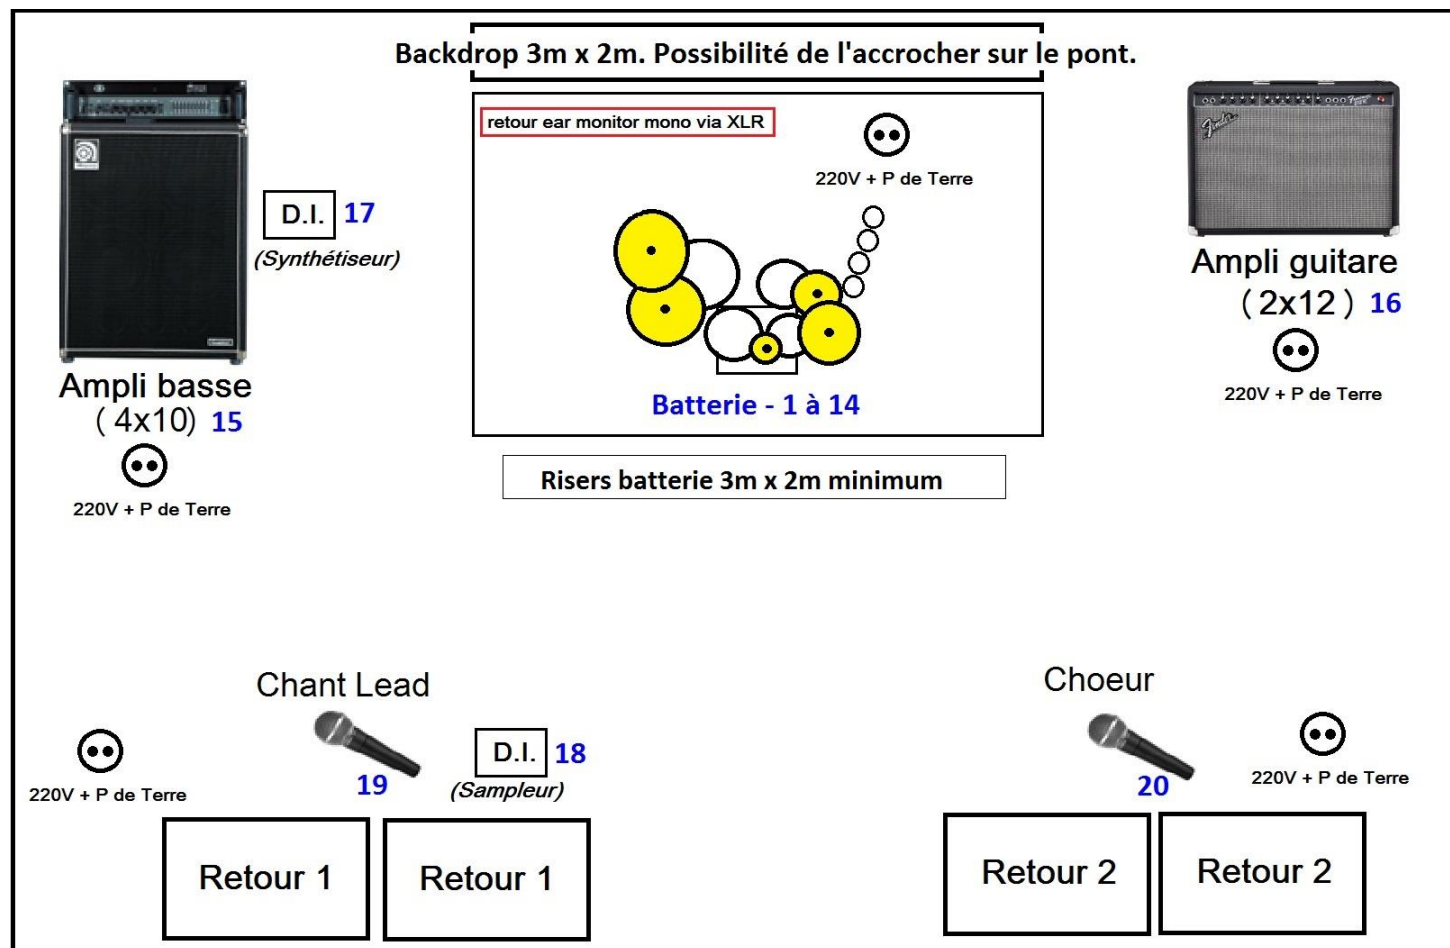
Backdrop 3m x 2m. Possibilité de l'accrocher sur le pont.

D.I. 17
(Synthétiseur)

Ampli basse
( 4x10) 15

220V + P de Terre

retour ear monitor mono via XLR

220V + P de Terre

Batterie - 1 à 14

Risers batterie 3m x 2m minimum

Ampli guitare
( 2x12 ) 16

220V + P de Terre

Chant Lead

220V + P de Terre

19

D.I. 18
(Sampleur)

Retour 1

Retour 1

Choeur

20

220V + P de Terre

Retour 2

Retour 2